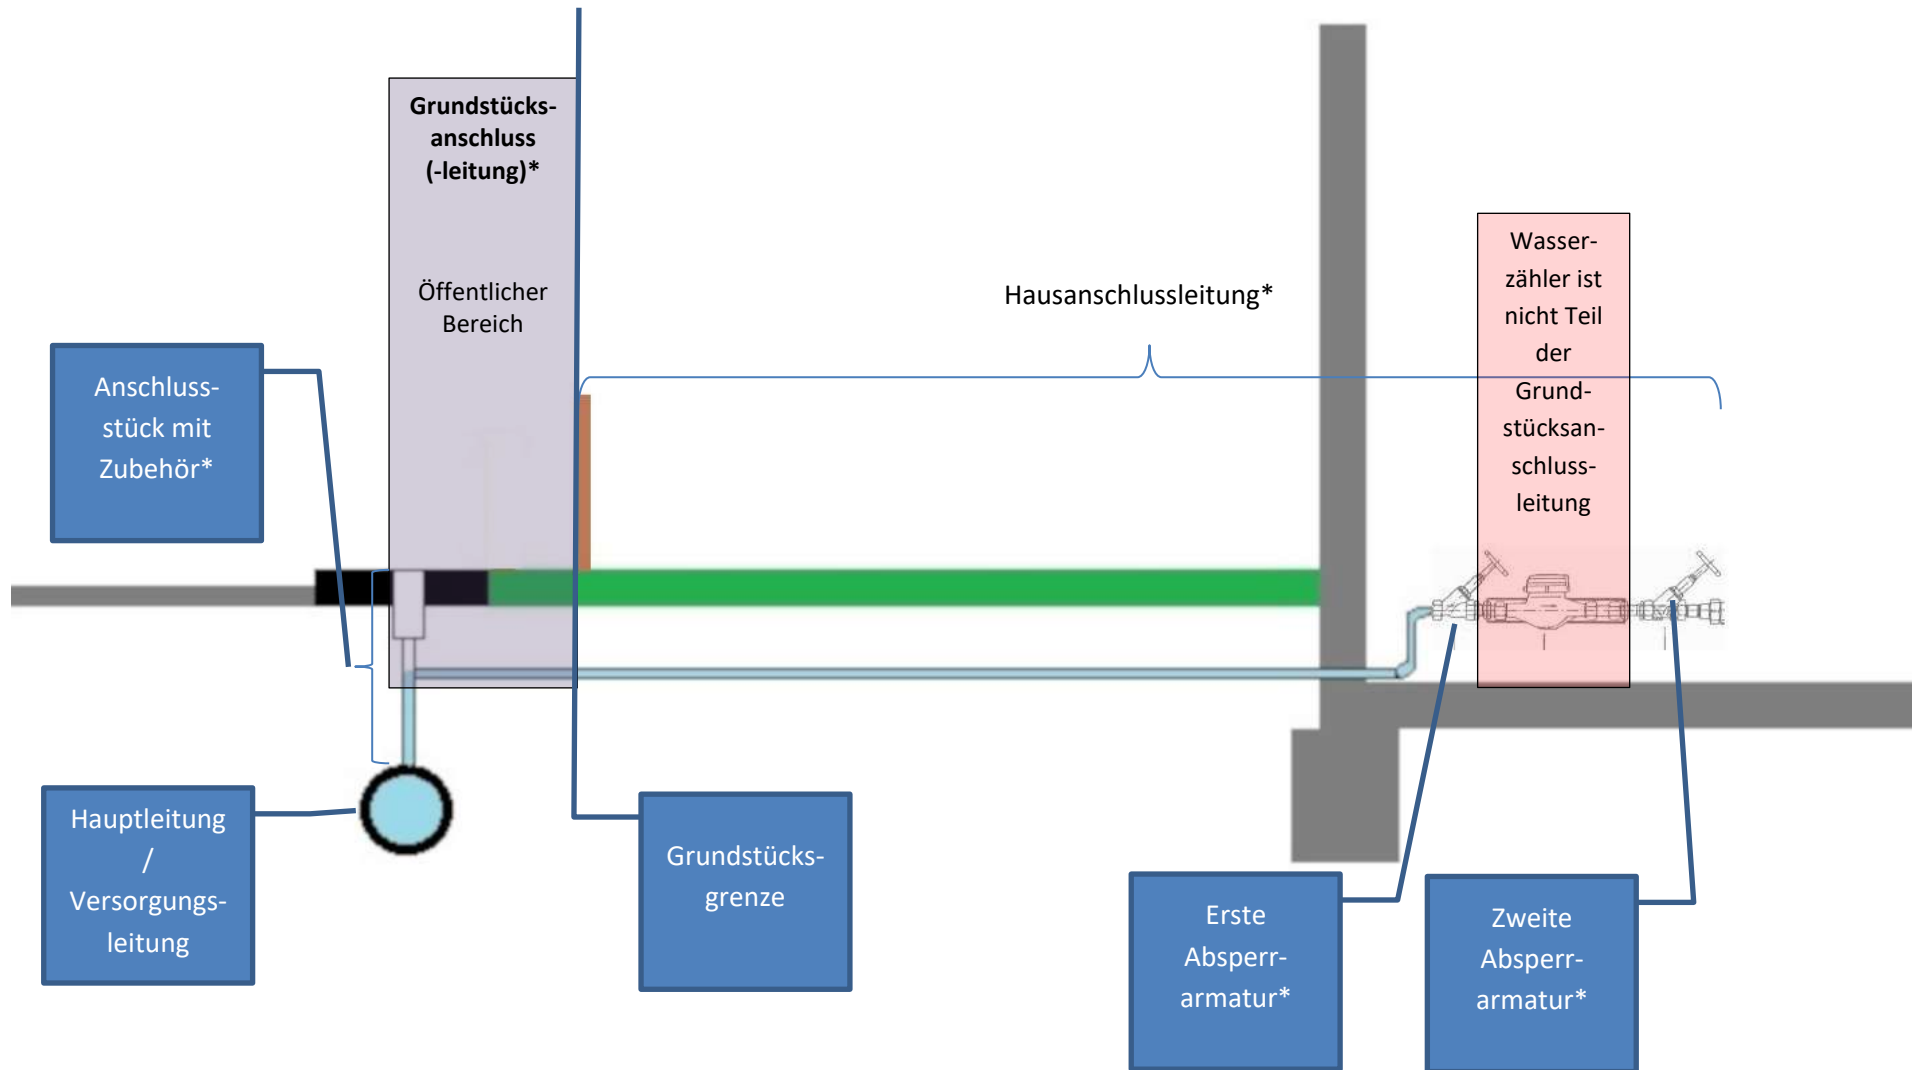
Grundstücksanschluss (-leitung)*

Öffentlicher Bereich

Hausanschlussleitung*

Wasserzähler ist nicht Teil der Grundstücksanschlussleitung

Anschlussstück mit Zubehör*

Hauptleitung / Versorgungsleitung

Grundstücksgrenze

Erste Absperrarmatur*

Zweite Absperrarmatur*